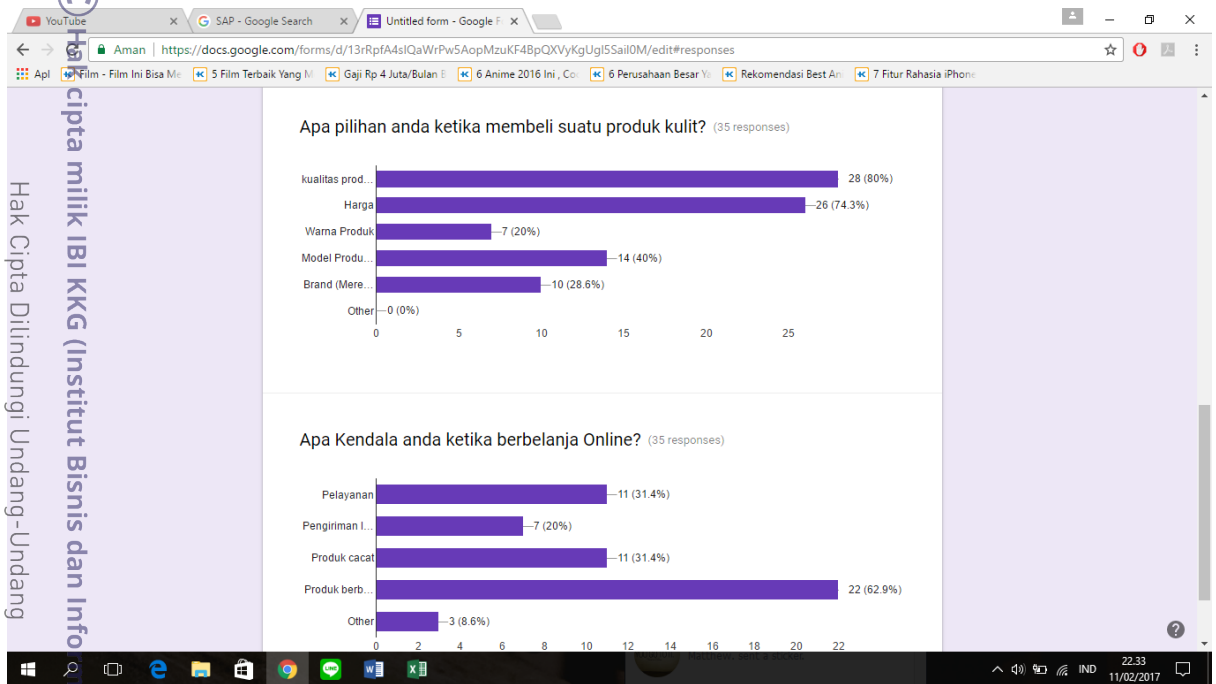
YouTube
SAP - Google Search
Untitled form - Google F
Aman | https://docs.google.com/forms/d/13rRpfA4slQaWrPw5AopMzuKF4BpQXVyKgUgl5Sail0M/edit#responses
Apl
Film - Film Ini Bisa Me
5 Film Terbaik Yang M
Gaji Rp 4 Juta/Bulan B
6 Anime 2016 Ini , Co
6 Perusahaan Besar Ya
Rekomendasi Best An
7 Fitur Rahasia iPhone

Hak cipta milik IBI KKG (Institut Bisnis dan Info

Hak Cipta Dilindungi Undang-Undang

Apa pilihan anda ketika membeli suatu produk kulit? (35 responses)

kualitas prod... 28 (80%)
Harga 26 (74.3%)
Warna Produk 7 (20%)
Model Produ... 14 (40%)
Brand (Mere... 10 (28.6%)
Other 0 (0%)
0 5 10 15 20 25

Apa Kendala anda ketika berbelanja Online? (35 responses)

Pelayanan 11 (31.4%)
Pengiriman l... 7 (20%)
Produk cacat 11 (31.4%)
Produk berb... 22 (62.9%)
Other 3 (8.6%)
0 2 4 6 8 10 12 14 16 18 20 22

IND 22.33 11/02/2017